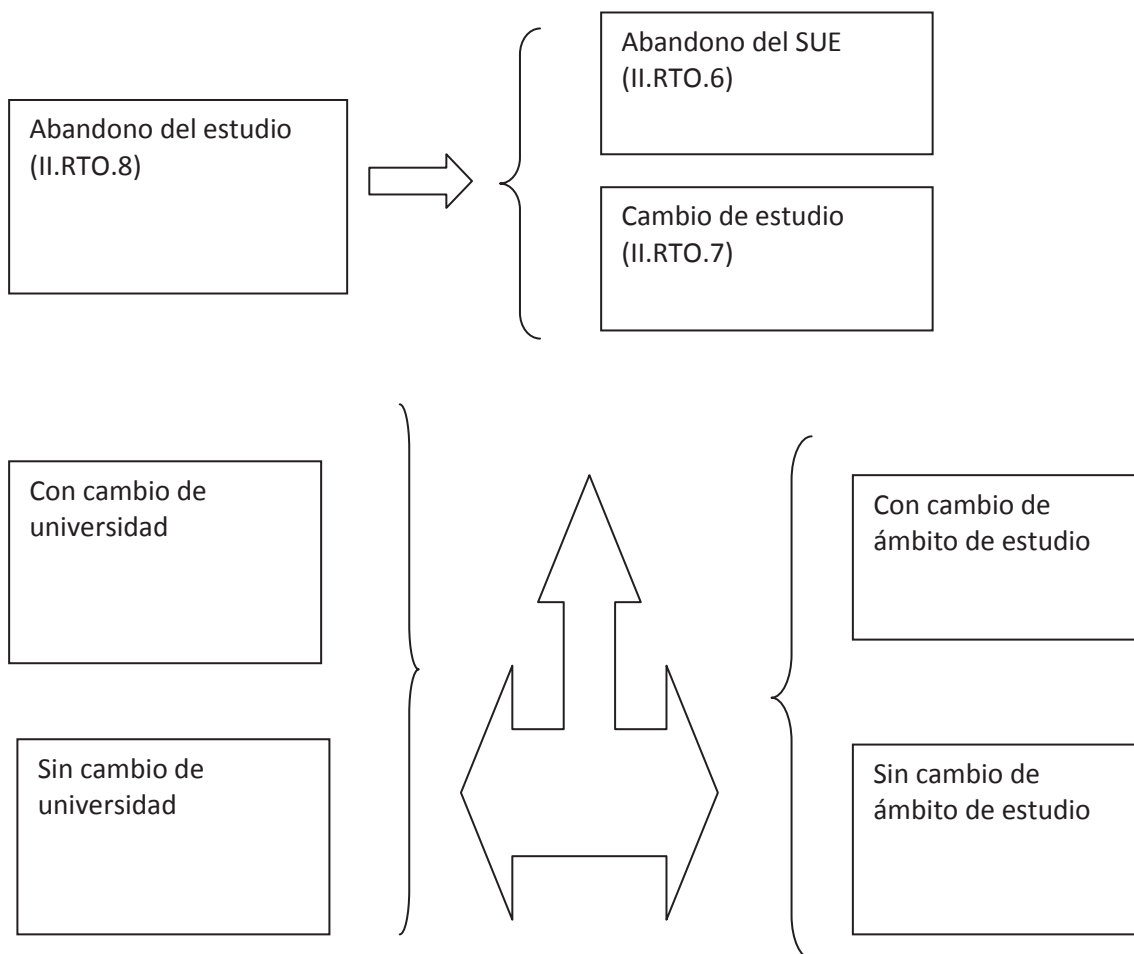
Abandono del estudio
(II.RTO.8)

Abandono del SUE
(II.RTO.6)

Cambio de estudio
(II.RTO.7)

Con cambio de universidad

Sin cambio de universidad

Con cambio de ámbito de estudio

Sin cambio de ámbito de estudio